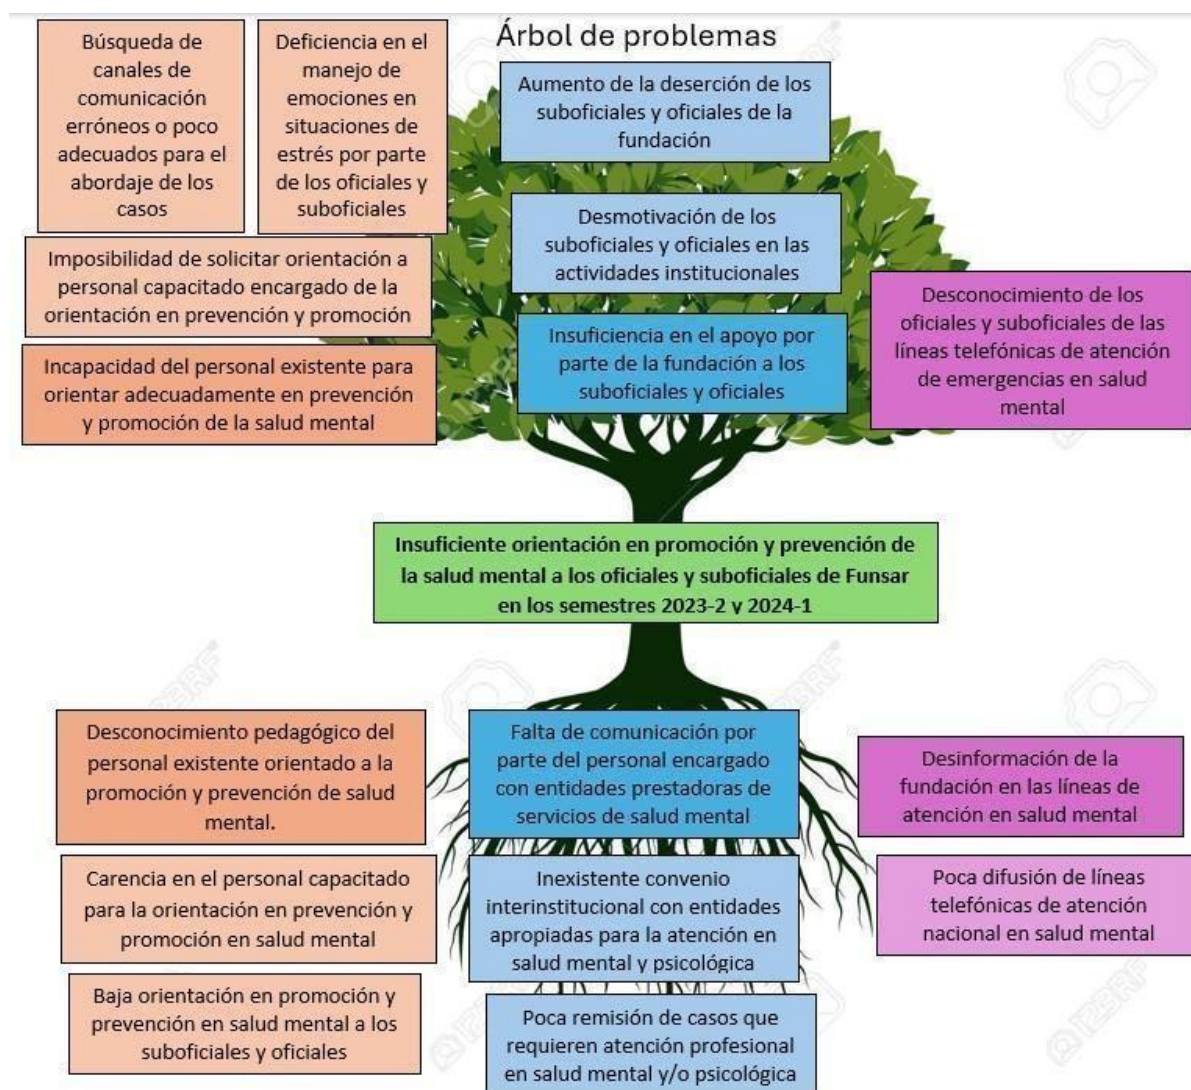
Árbol de problemas

Búsqueda de canales de comunicación erróneos o poco adecuados para el abordaje de los casos

Deficiencia en el manejo de emociones en situaciones de estrés por parte de los oficiales y suboficiales

Aumento de la deserción de los suboficiales y oficiales de la fundación

Desmotivación de los suboficiales y oficiales en las actividades institucionales

Imposibilidad de solicitar orientación a personal capacitado encargado de la orientación en prevención y promoción

Incapacidad del personal existente para orientar adecuadamente en prevención y promoción de la salud mental

Insuficiencia en el apoyo por parte de la fundación a los suboficiales y oficiales

Desconocimiento de los oficiales y suboficiales de las líneas telefónicas de atención de emergencias en salud mental

Insuficiente orientación en promoción y prevención de la salud mental a los oficiales y suboficiales de Funsar en los semestres 2023-2 y 2024-1

Desconocimiento pedagógico del personal existente orientado a la promoción y prevención de salud mental.

Falta de comunicación por parte del personal encargado con entidades prestadoras de servicios de salud mental

Desinformación de la fundación en las líneas de atención en salud mental

Carencia en el personal capacitado para la orientación en prevención y promoción en salud mental

Inexistente convenio interinstitucional con entidades apropiadas para la atención en salud mental y psicológica

Poca difusión de líneas telefónicas de atención nacional en salud mental

Baja orientación en promoción y prevención en salud mental a los suboficiales y oficiales

Poca remisión de casos que requieren atención profesional en salud mental y/o psicológica